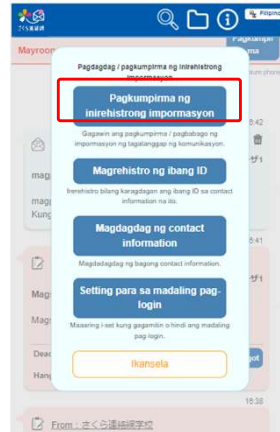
さくら連絡網

Filipin

Mayroo

Pagkampi
na

Pagdagdag / pagkumpirma ng inirehistrong impormasyon

Pagkumpirma ng inirehistrong impormasyon

Gagawin ang pagkumpirma / pagbabago ng impormasyon ng tagatanggap ng komunikasyon.

Magrehistro ng ibang ID

Irerehistro bilang karagdagan ang ibang ID sa contact information na ito.

Magdagdag ng contact information

Magdadagdag ng bagong contact information.

Setting para sa madaling pag-login

Maaaring i-set kung gagamitin o hindi ang madaling pag-login.

Ikansela

mag

Kung

Mag

Mag

Dead

Hang

From : さくら連絡網学校

5:41

18:38